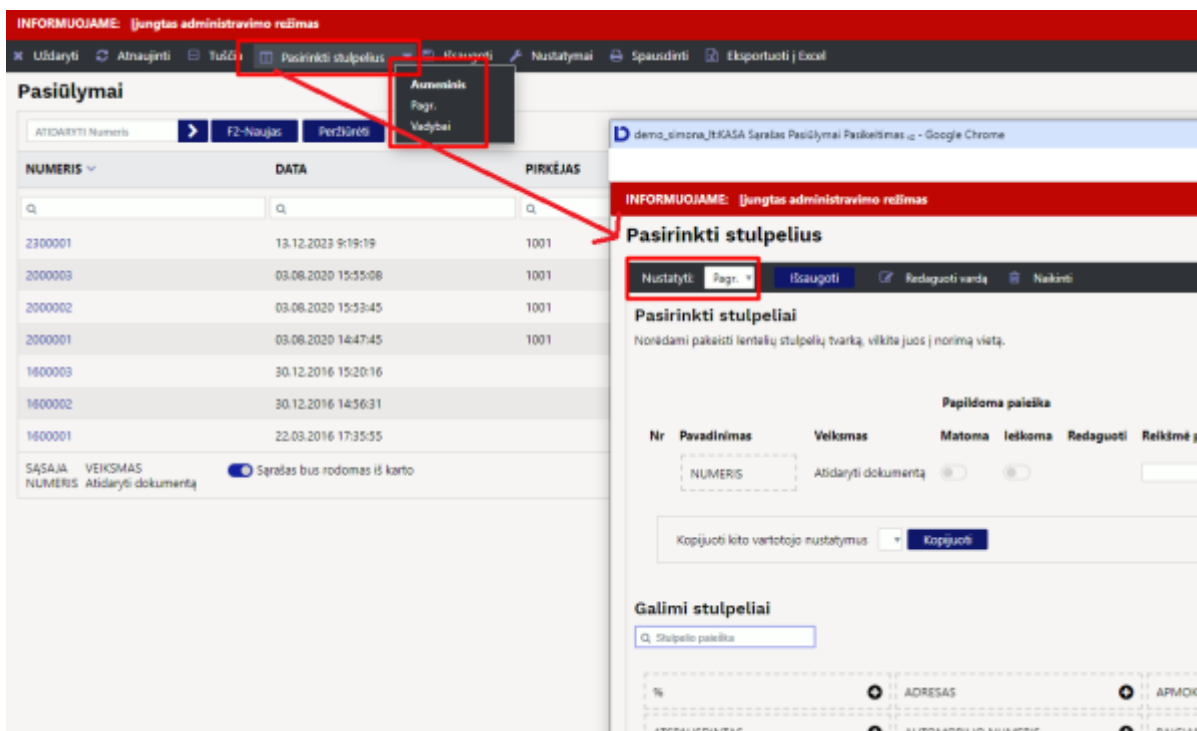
INFORMUOJAME: Įjungtas administravimo režimas

Uždaryti Atnaujinti Tuščia Pasirinkti stulpelius Išsaugoti Nustatymai Spausdinti Eksportuoti į Excel

Asmeninis
Pagr.
Vadybai

Pasiūlymai

ATIDARYTI Numeris F2-Naujas Peržiūrėti

| NUMERIS | DATA | PIRKĖJAS |
|---|---|---|
| 2300001 | 13.12.2023 9:19:19 | 1001 |
| 2000003 | 03.08.2020 15:55:08 | 1001 |
| 2000002 | 03.08.2020 15:53:45 | 1001 |
| 2000001 | 03.08.2020 14:47:45 | 1001 |
| 1600003 | 30.12.2016 15:20:16 | |
| 1600002 | 30.12.2016 14:56:31 | |
| 1600001 | 22.03.2016 17:35:55 | |

SĄSAJA VEIKSMAS
NUMERIS Atidaryti dokumentą
Sąrašas bus rodomas iš karto

demo_simona_lt:KASA Sąrašas Pasiūlymai Pasikeitimas - Google Chrome

INFORMUOJAME: Įjungtas administravimo režimas

Pasirinkti stulpelius

Nustatyti: Pagr. Išsaugoti Redaguoti vardą Naikinti

Pasirinkti stulpeliai
Norėdami pakeisti lentelių stulpelių tvarką, vilkite juos į norimą vietą.

Papildoma paieška

Nr Pavadinimas Veiksmas Matoma Ieškoma Redaguoti Reikšmė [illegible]

NUMERIS Atidaryti dokumentą

Kopijuoti kito vartotojo nustatymus Kopijuoti

Galimi stulpeliai

Stulpelio paieška

% ADRESAS APMOK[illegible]